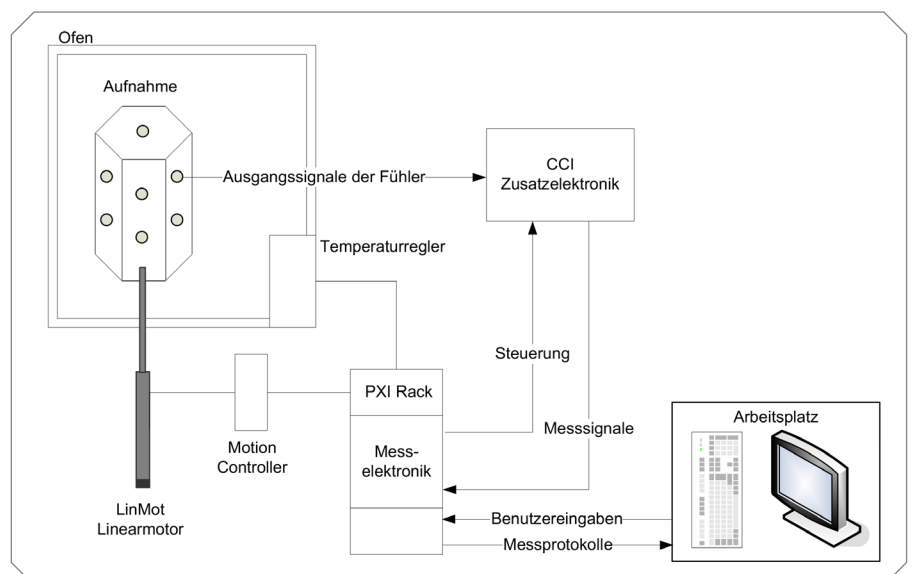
Ofen

Aufnahme

Ausgangssignale der Fühler

CCI Zusatzelektronik

Temperaturregler

Steuerung

PXI Rack

Messelektronik

Messsignale

Arbeitsplatz

Motion Controller

LinMot Linearmotor

Benutzereingaben

Messprotokolle